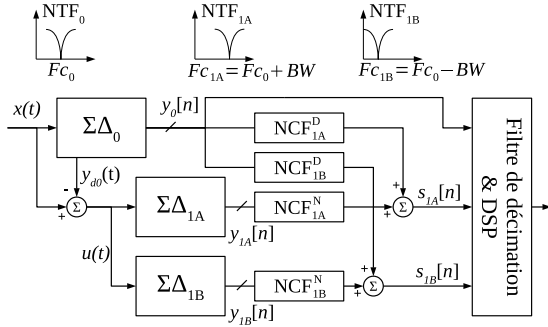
$NTF_0$

$Fc_0$

$NTF_{1A}$

$Fc_{1A} = Fc_0 + BW$

$NTF_{1B}$

$Fc_{1B} = Fc_0 - BW$

$x(t)$

$\Sigma\Delta_0$

$y_0[n]$

$NCF^D_{1A}$

$NCF^D_{1B}$

$y_{d0}(t)$

-

+

$\Sigma$

$\Sigma\Delta_{1A}$

$NCF^N_{1A}$

$y_{1A}[n]$

+

+

$\Sigma$

$s_{1A}[n]$

$u(t)$

$\Sigma\Delta_{1B}$

$NCF^N_{1B}$

$y_{1B}[n]$

+

+

$\Sigma$

$s_{1B}[n]$

Filtre de décimation & DSP